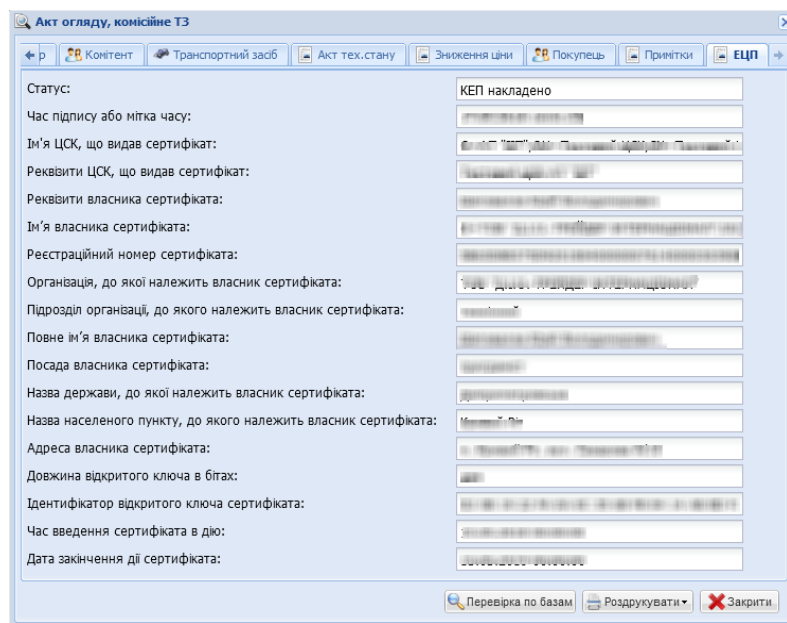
Акт огляду, комісійне ТЗ

р | Комітент | Транспортний засіб | Акт тех.стану | Зниження ціни | Покупець | Примітки | ЕЦП

Статус: КЕП накладено
Час підпису або мітка часу: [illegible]
Ім'я ЦСК, що видав сертифікат: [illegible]
Реквізити ЦСК, що видав сертифікат: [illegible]
Реквізити власника сертифіката: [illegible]
Ім'я власника сертифіката: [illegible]
Реєстраційний номер сертифіката: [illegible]
Організація, до якої належить власник сертифіката: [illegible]
Підрозділ організації, до якого належить власник сертифіката: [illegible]
Повне ім'я власника сертифіката: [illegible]
Посада власника сертифіката: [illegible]
Назва держави, до якої належить власник сертифіката: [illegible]
Назва населеного пункту, до якого належить власник сертифіката: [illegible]
Адреса власника сертифіката: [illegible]
Довжина відкритого ключа в бітах: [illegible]
Ідентифікатор відкритого ключа сертифіката: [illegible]
Час введення сертифіката в дію: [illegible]
Дата закінчення дії сертифіката: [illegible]

Перевірка по базам | Роздрукувати | Закрити